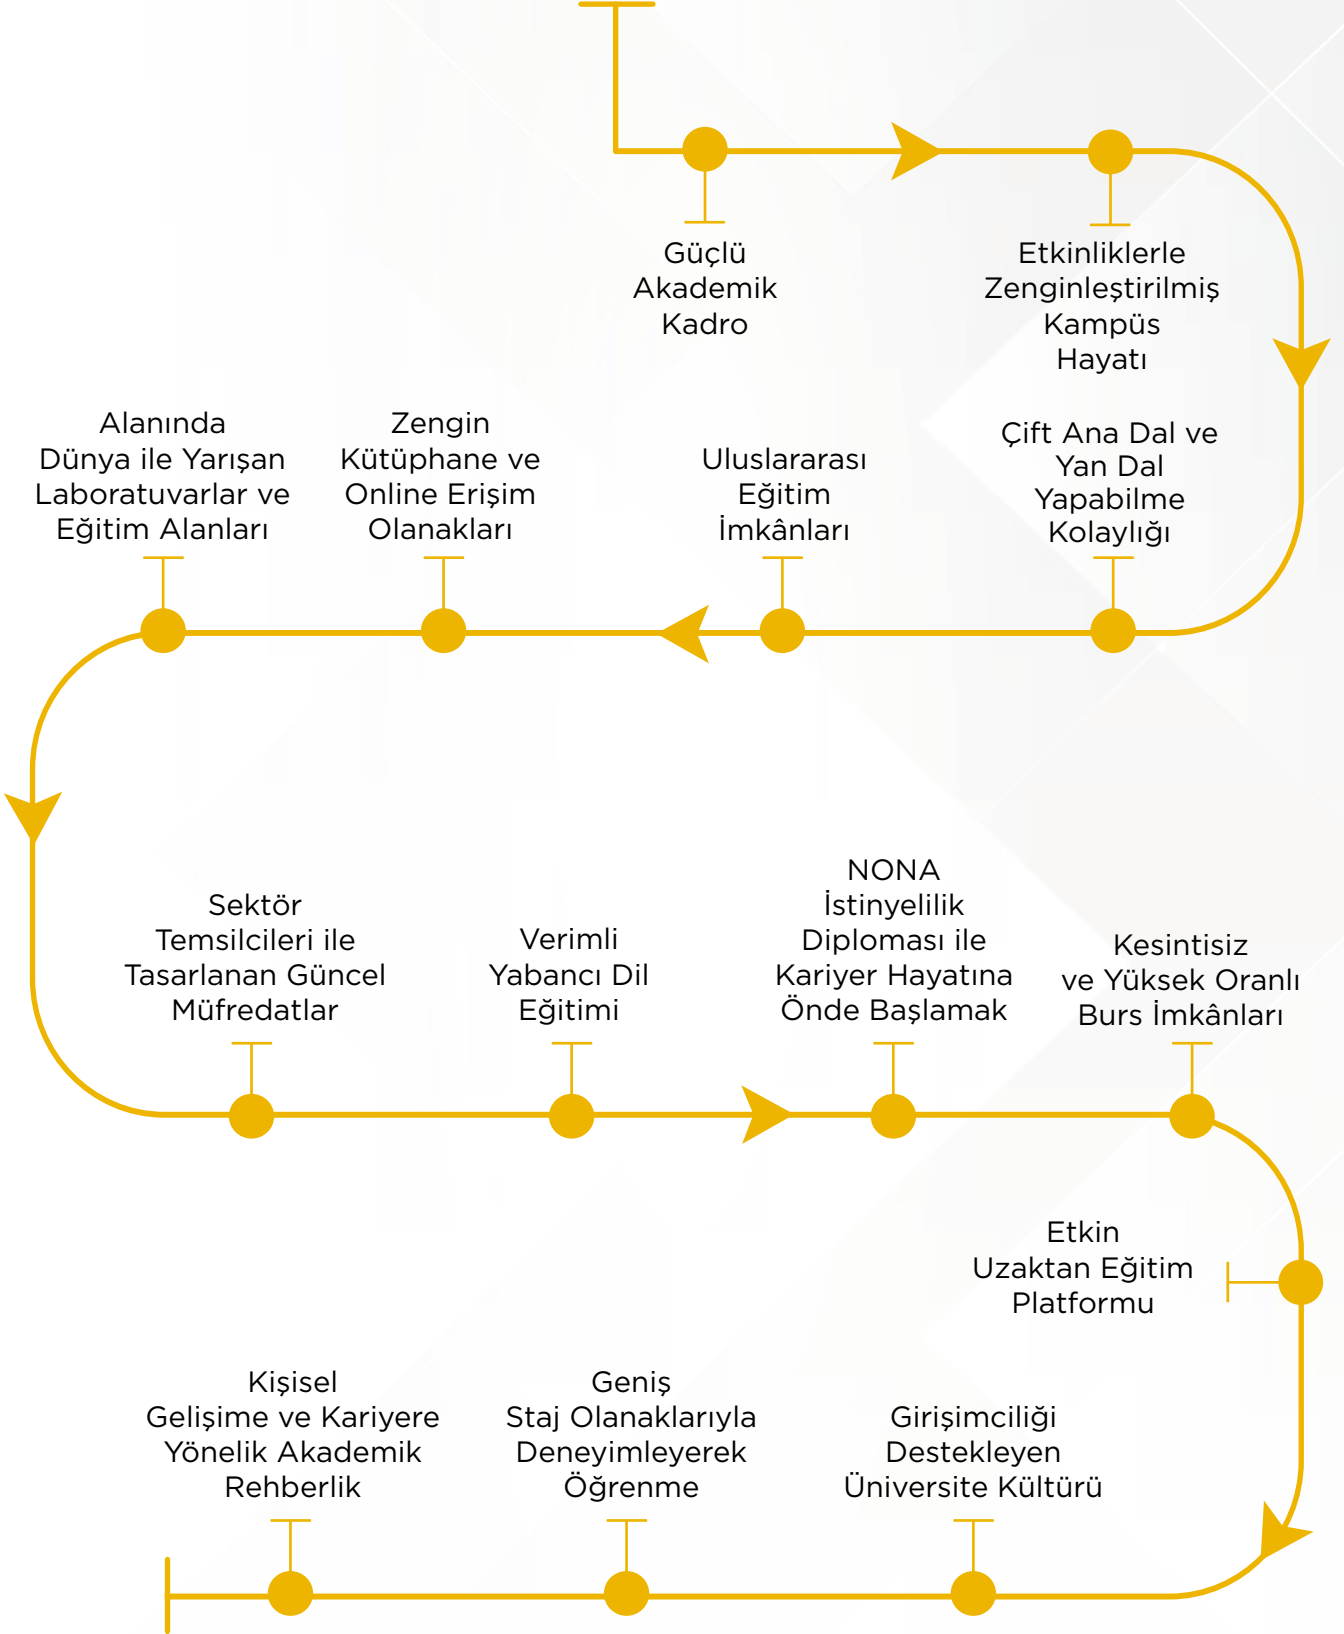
Güçlü Akademik Kadro

Etkinliklerle Zenginleştirilmiş Kampüs Hayatı

Çift Ana Dal ve Yan Dal Yapabilme Kolaylığı

Uluslararası Eğitim İmkânları

Zengin Kütüphane ve Online Erişim Olanakları

Alanında Dünya ile Yarışan Laboratuvarlar ve Eğitim Alanları

Sektör Temsilcileri ile Tasarlanan Güncel Müfredatlar

Verimli Yabancı Dil Eğitimi

NONA İstinyelilik Diploması ile Kariyer Hayatına Önde Başlamak

Kesintisiz ve Yüksek Oranlı Burs İmkânları

Etkin Uzaktan Eğitim Platformu

Girişimciliği Destekleyen Üniversite Kültürü

Geniş Staj Olanaklarıyla Deneyimleyerek Öğrenme

Kişisel Gelişime ve Kariyere Yönelik Akademik Rehberlik